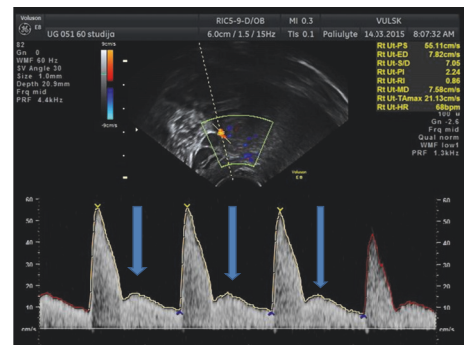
Voluson E8
UG 051 60 studija
RICS-9-D/OB
6.0cm / 1.5 / 15Hz
MI 0.3
Tis 0.1
VULSK
Paliulyte
14.03.2015
8:07:32 AM

S2
Gn 0
WMF 60 Hz
SV Angle 30
Size 1.0mm
Depth 20.9mm
Frq mid
PRF 4.4kHz

9cm/s
-9cm/s

Rt Ut-PS 55.11cm/s
Rt Ut-ED 7.82cm/s
Rt Ut-S/D 7.06
Rt Ut-PI 2.24
Rt Ut-RI 0.86
Rt Ut-MD 7.58cm/s
Rt Ut-TAmax 21.13cm/s
Rt Ut-HR 68bpm

100 %
Gn -2.6
Frq mid
Qual norm
WMF low1
PRF 1.3kHz

60
50
40
30
20
10
cm/s

60
50
40
30
20
10
cm/s